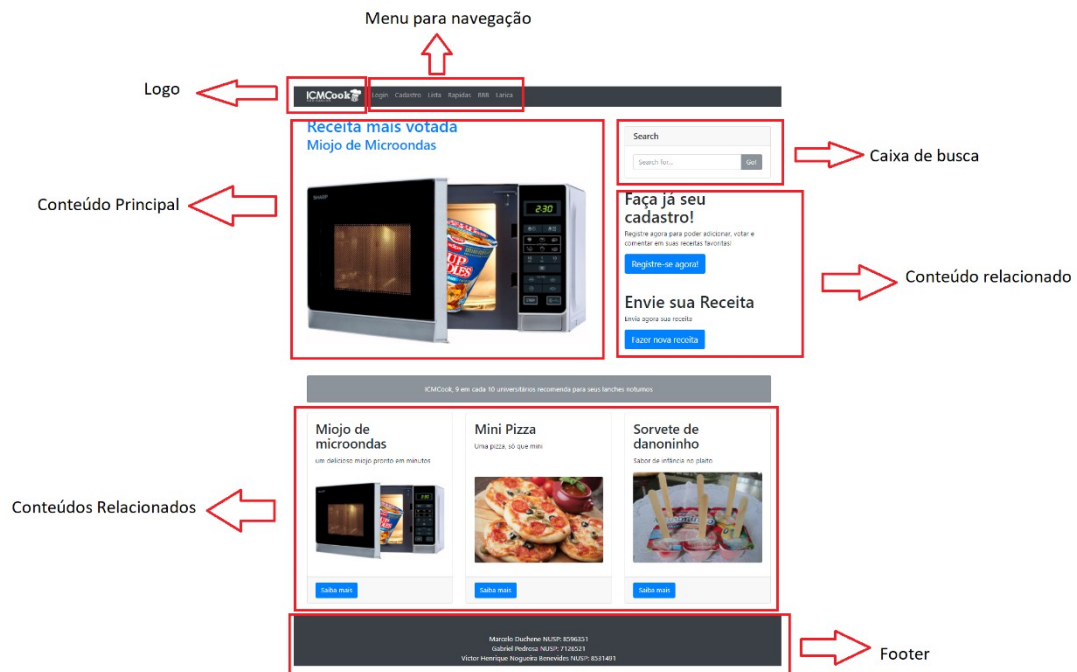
Menu para navegação

Logo

ICMCook

Login Cadastro Lista Rapidas BBB Lanica

Receita mais votada

Miojo de Microondas

Conteúdo Principal

Search

Search for...

Go!

Caixa de busca

Faça já seu cadastro!

Registre agora para poder adicionar, votar e comentar em suas receitas favoritas!

Registre-se agora!

Envie sua Receita

Envie agora sua receita

Fazer nova receita

Conteúdo relacionado

ICMCook, 9 em cada 10 universitários recomenda para seus lanches noturnos

Miojo de microondas

um delicioso miojo pronto em minutos

Saiba mais

Mini Pizza

Uma pizza, só que mini

Saiba mais

Sorvete de danoninho

Sabor de infância no palito

Saiba mais

Conteúdos Relacionados

Marcelo Duchene NUSP: 8596351
Gabriel Pedrosa NUSP: 7126521
Victor Henrique Nogueira Benevides NUSP: 8531401

Footer